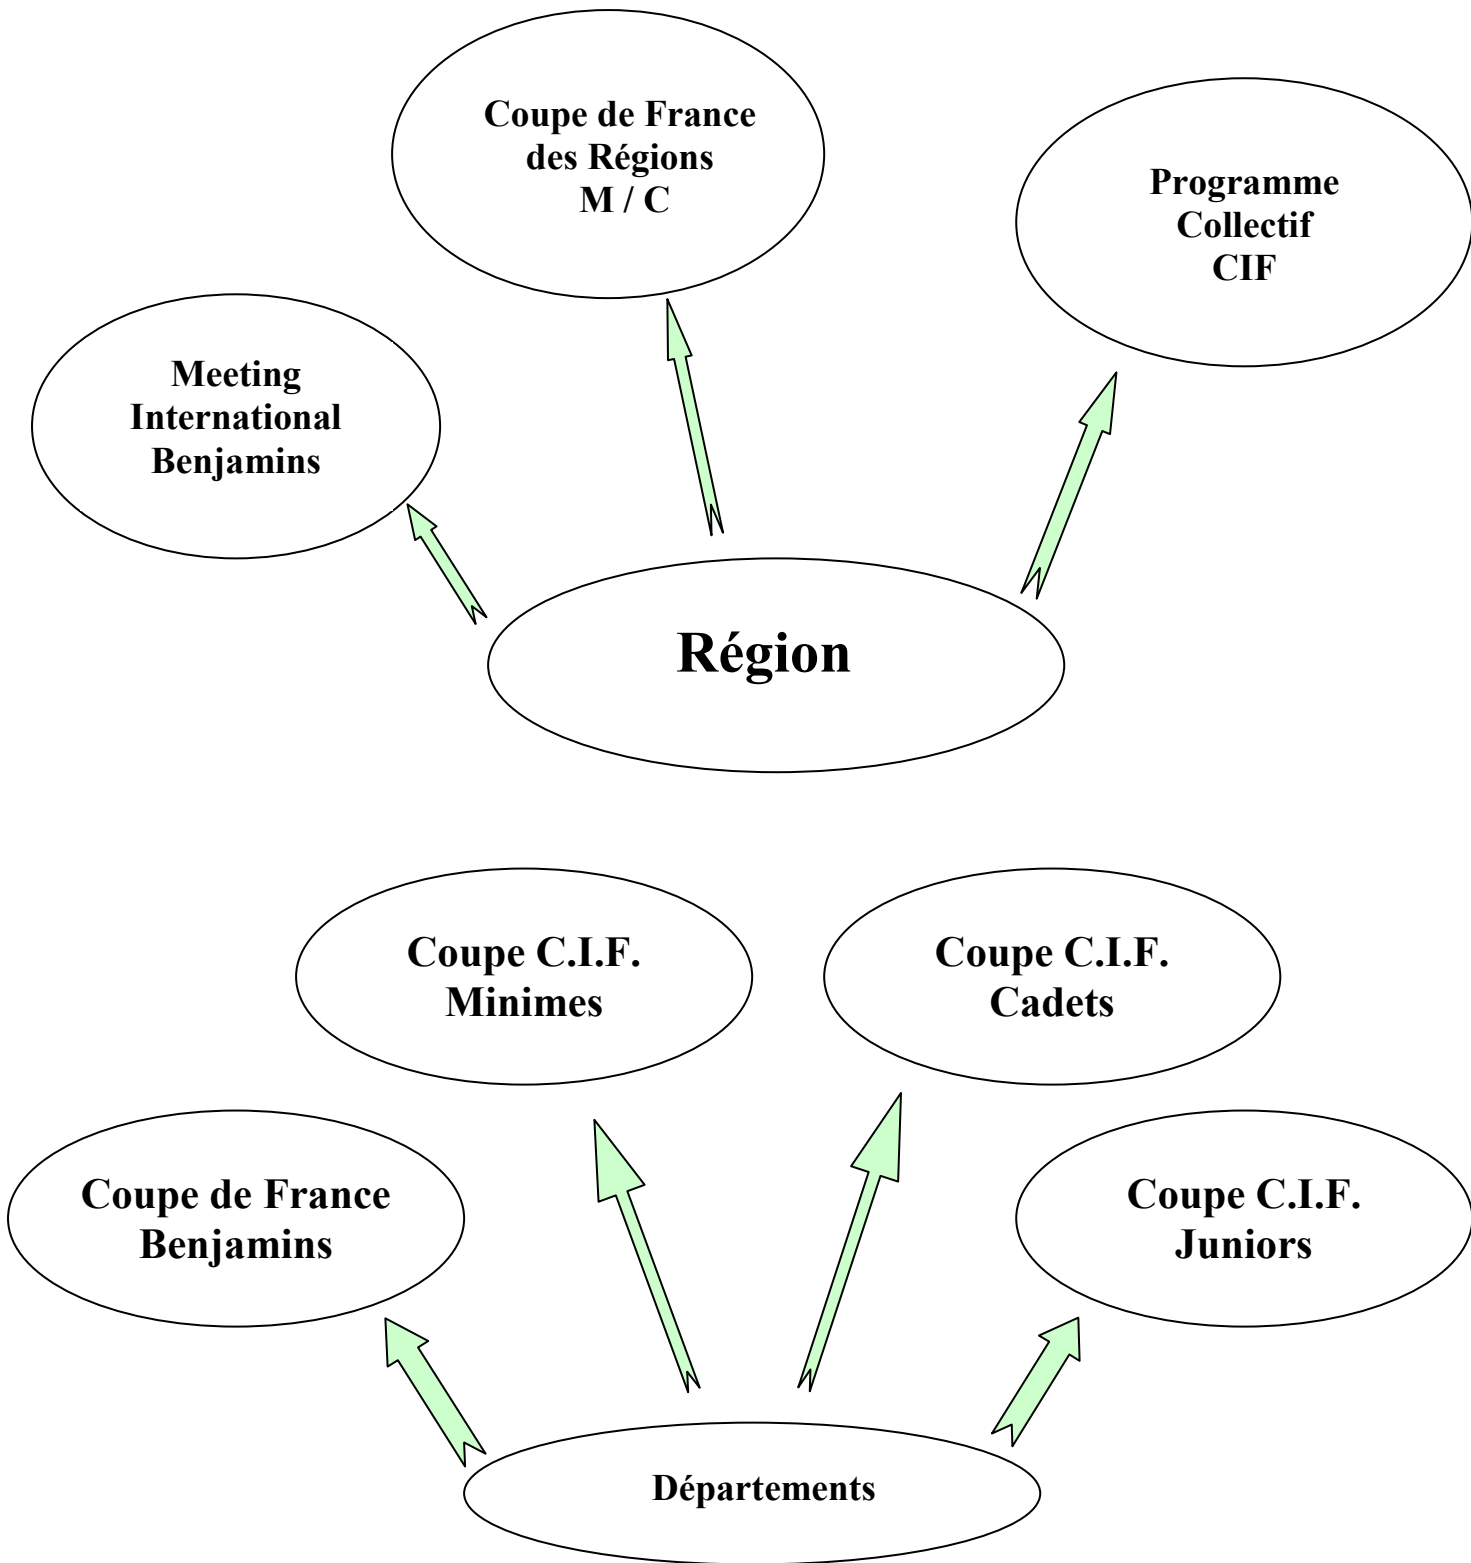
Coupe de France des Régions M / C

Programme Collectif CIF

Meeting International Benjamins

Région

Coupe C.I.F. Minimes

Coupe C.I.F. Cadets

Coupe de France Benjamins

Coupe C.I.F. Juniors

Départements